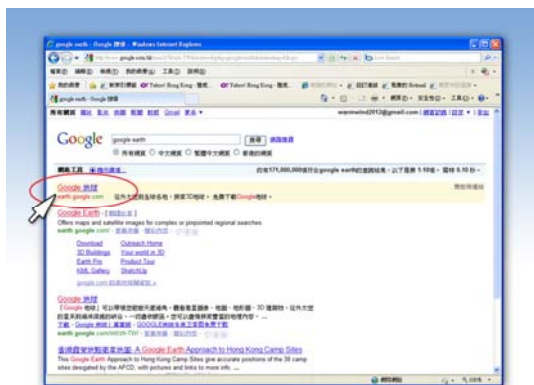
google earth - Google 搜尋 - Windows Internet Explorer

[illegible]

檔案 編輯 檢視 我的最愛 工具 說明

我的最愛 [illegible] Yahoo! Hong Kong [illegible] Yahoo! Hong Kong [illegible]

google earth - Google 搜尋

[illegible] wanimelod2012@gmail.com | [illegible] | 登出

Google google earth 搜尋

所有網頁 中文網頁 繁體中文網頁 香港的網頁

網頁工具 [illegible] 約有171,000,000項符合google earth的查詢結果，以下是第1-10項，共需0.10秒。

Google 地球
earth.google.com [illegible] Google地球。

Google Earth
Offers maps and satellite images for complex or pinpointed regional searches
earth.google.com

Download Outreach Home
3D Buildings Your world in 3D
Earth Pro Product Tour
KML Gallery SketchUp

Google 地球
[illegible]

香港露營地點搜索：A Google Earth Approach to Hong Kong Camp Sites
This Google Earth Approach to Hong Kong Camp Sites give accurate positions of the 38 camp sites designated by the AFCD, with pictures and links to more info. ...